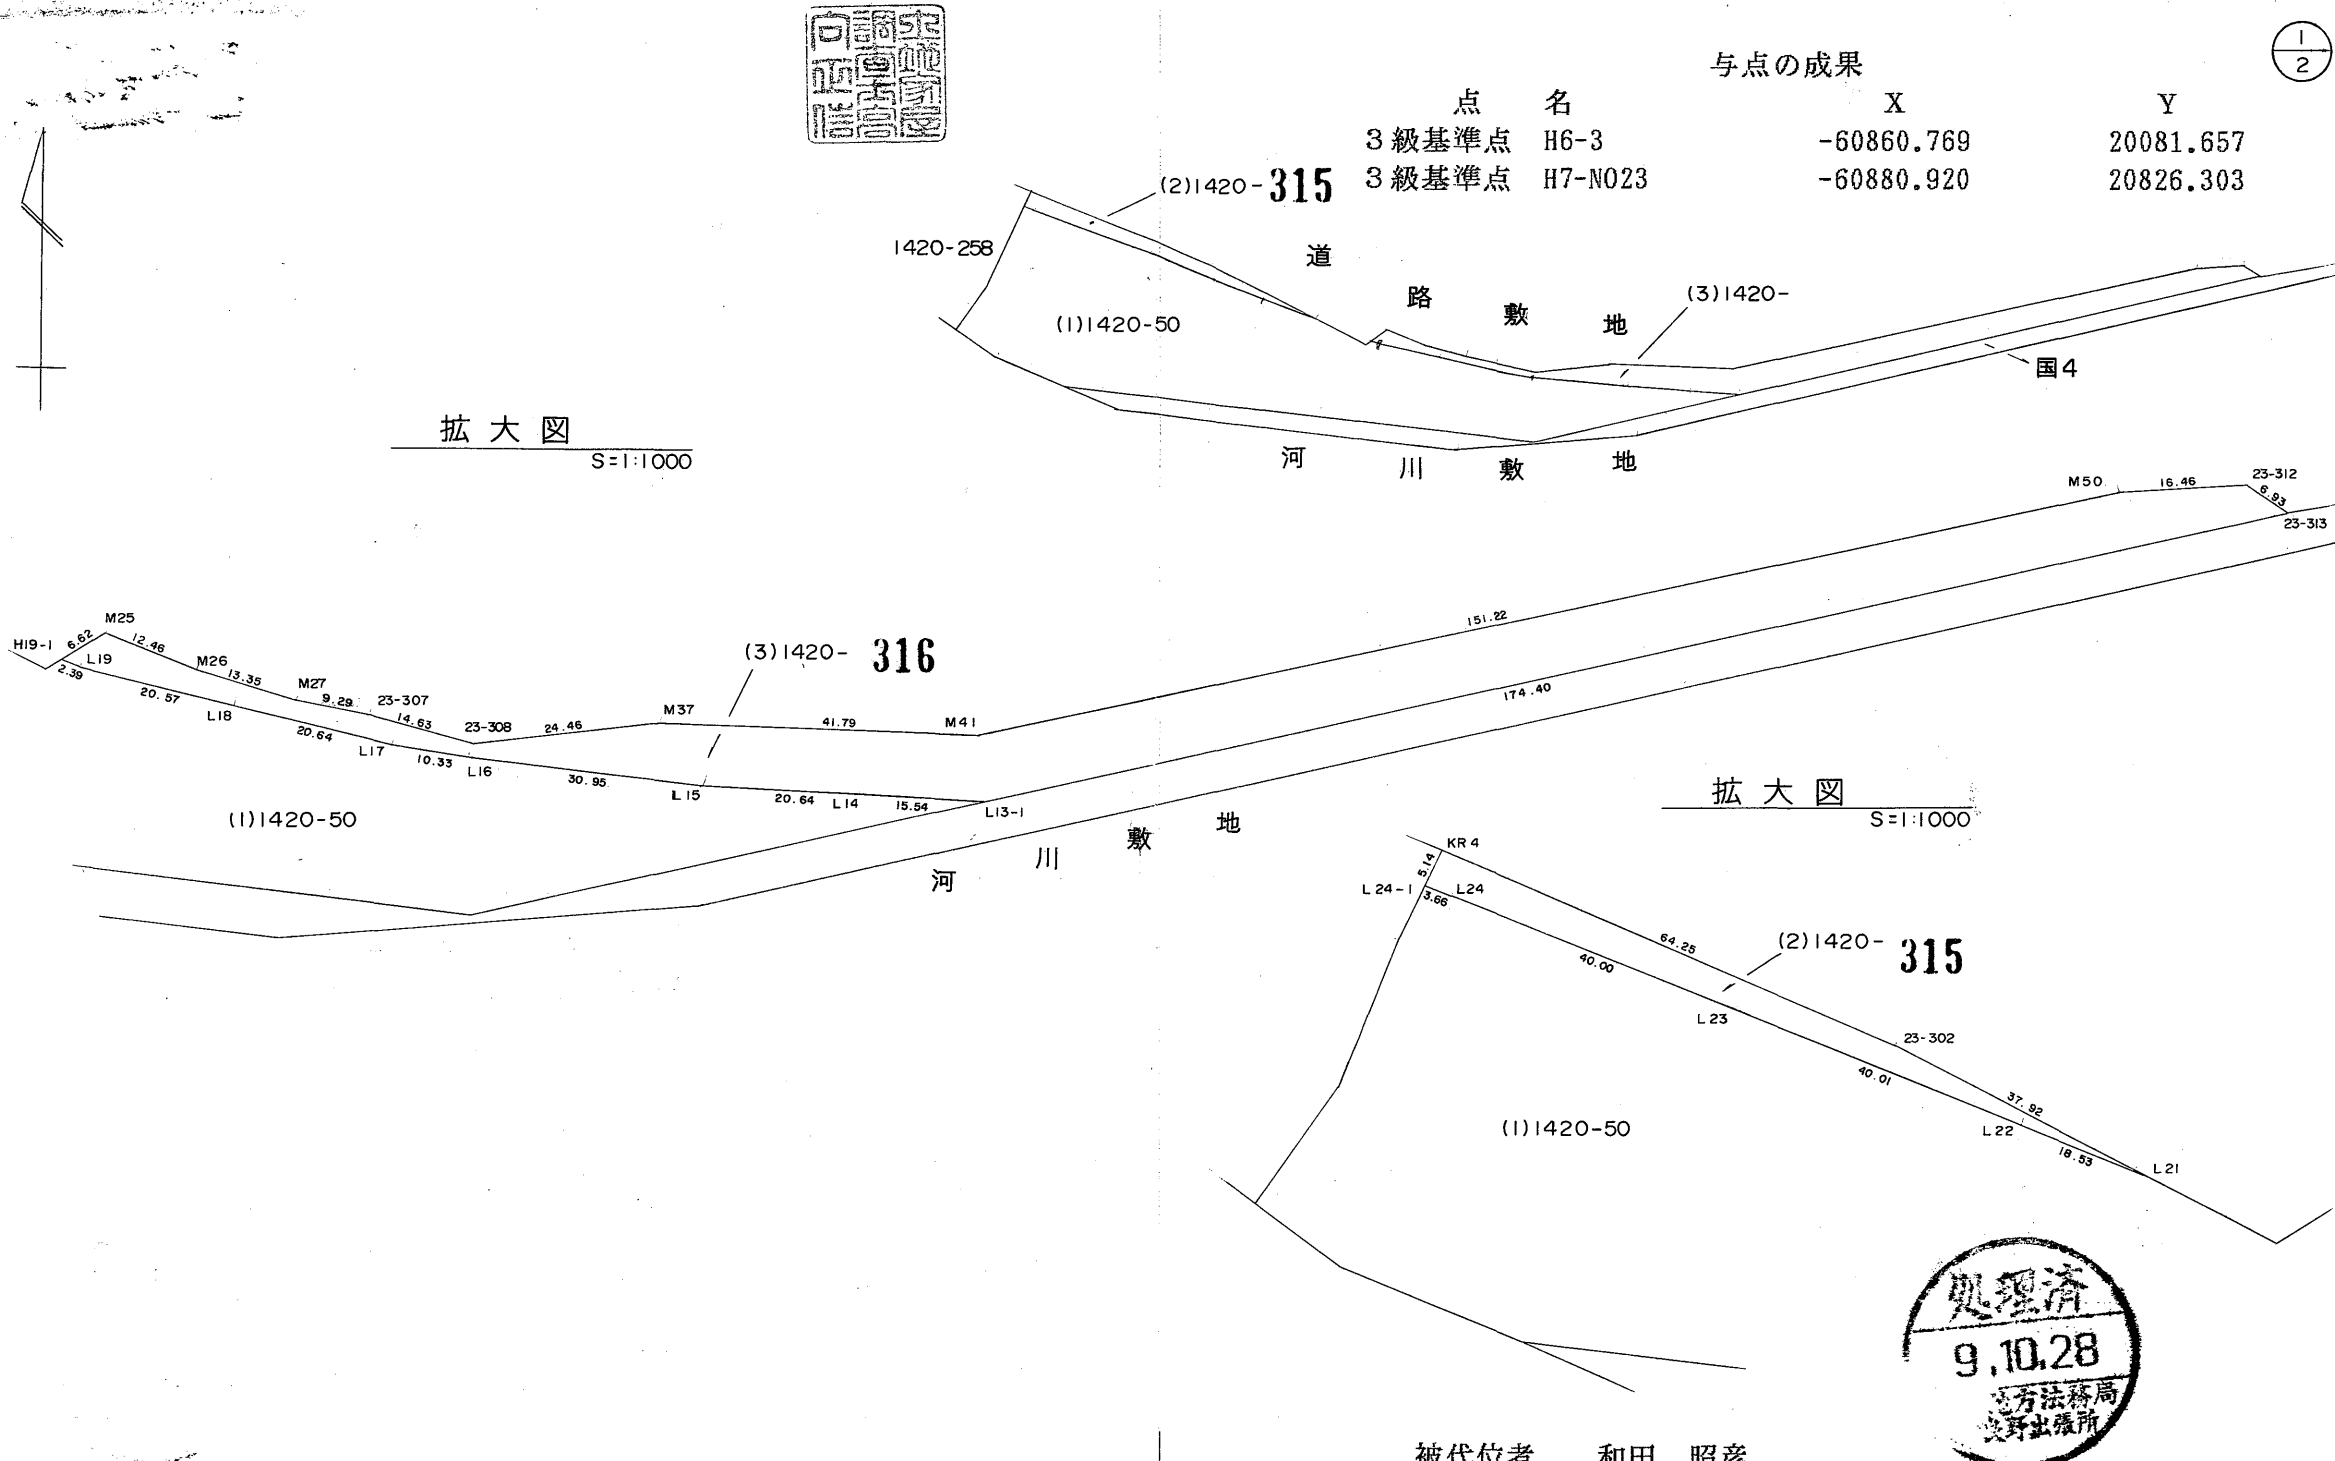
$\frac{1}{2}$

与点の成果

| 点　名 | | X | Y |
|---|---|---|---|
| 3級基準点 | H6-3 | -60860.769 | 20081.657 |
| 3級基準点 | H7-N023 | -60880.920 | 20826.303 |

(2)1420-315

1420-258

(1)1420-50

道 路 敷 地

(3)1420-

国4

河 川 敷 地

拡 大 図
S=1:1000

M50 16.46 23-312 6.93 23-313

151.22

174.40

H19-1 6.62 M25 12.46 M26 13.35 M27 9.29 23-307 14.63 23-308 24.46 M37 41.79 M41

L19 2.39 20.57 L18 20.64 L17 10.33 L16 30.95 L15 20.64 L14 15.54 L13-1

(3)1420-316

(1)1420-50

河 川 敷 地

拡 大 図
S=1:1000

KR4 5.14 L24-1 L24 3.66

64.25 40.00

(2)1420-315

L23

23-302

40.01

37.92

L22

18.53

L21

(1)1420-50

処理済
9.10.28
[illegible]方法務局
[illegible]野出張所

被代位者　和田　照彦